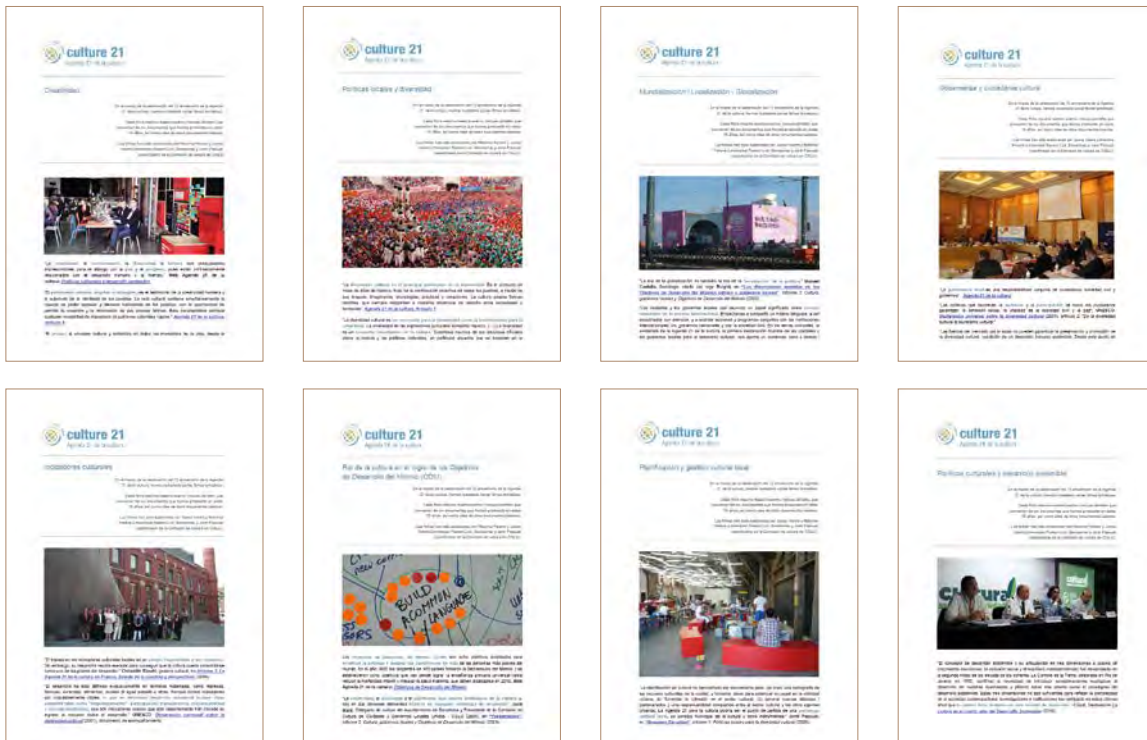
culture 21
Agenda 21 de la cultura

Diversidad

culture 21
Agenda 21 de la cultura

Políticas locales y diversidad

culture 21
Agenda 21 de la cultura

Mundialización / Localización / Glocalización

culture 21
Agenda 21 de la cultura

Gobernanza y ciudadanía cultural

culture 21
Agenda 21 de la cultura

Ciudadanos culturales

culture 21
Agenda 21 de la cultura

Rol de la cultura en el logro de los Objetivos de Desarrollo del Milenio (ODM)

BUILD A COMMON LANGUAGE

culture 21
Agenda 21 de la cultura

Planificación y gestión cultural local

culture 21
Agenda 21 de la cultura

Políticas culturales y desarrollo sostenible

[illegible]